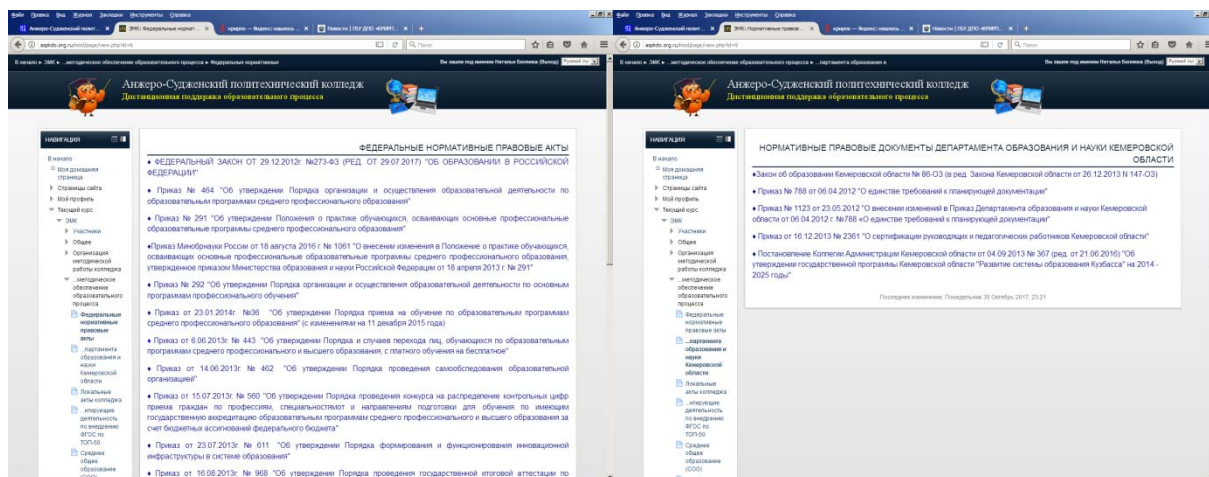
Файл Правка Вид Журнал Закладки Инструменты Справка

Анжеро-Судженский политехнический колледж
Дистанционная поддержка образовательного процесса

НАВИГАЦИЯ
В начало
Моя домашняя страница
Страницы сайта
Мой профиль
Текущий курс
ЭМК
Участники
Общее
Организация методической работы колледжа
...методическое обеспечение образовательного процесса
Федеральные нормативные правовые акты
...партамента образования и науки Кемеровской области
Локальные акты колледжа
...итирующие деятельность по внедрению ФГОС по ТОП-50
Средняя общая образование

ФЕДЕРАЛЬНЫЕ НОРМАТИВНЫЕ ПРАВОВЫЕ АКТЫ

• ФЕДЕРАЛЬНЫЙ ЗАКОН ОТ 29.12.2012г. №273-ФЗ (РЕД. ОТ 29.07.2017) "ОБ ОБРАЗОВАНИИ В РОССИЙСКОЙ ФЕДЕРАЦИИ"

• Приказ № 464 "Об утверждении Порядка организации и осуществления образовательной деятельности по образовательным программам среднего профессионального образования"

• Приказ № 291 "Об утверждении Положения о практике обучающихся, осваивающих основные профессиональные образовательные программы среднего профессионального образования"

•Приказ Минобрнауки России от 18 августа 2016 г. № 1061 "О внесении изменения в Положение о практике обучающихся, осваивающих основные профессиональные образовательные программы среднего профессионального образования, утвержденное приказом Министерства образования и науки Российской Федерации от 18 апреля 2013 г. № 291"

• Приказ № 292 "Об утверждении Порядка организации и осуществления образовательной деятельности по основным программам профессионального обучения"

• Приказ от 23.01.2014г. №36 "Об утверждении Порядка приема на обучение по образовательным программам среднего профессионального образования" (с изменениями на 11 декабря 2015 года)

• Приказ от 6.06.2013г. № 443 "Об утверждении Порядка и случаев перехода лиц, обучающихся по образовательным программам среднего профессионального и высшего образования, с платного обучения на бесплатное"

• Приказ от 14.06.2013г. № 462 "Об утверждении Порядка проведения самообследования образовательной организацией"

• Приказ от 15.07.2013г. № 560 "Об утверждении Порядка проведения конкурса на распределение контрольных цифр приема граждан по профессиям, специальностям и направлениям подготовки для обучения по имеющим государственную аккредитацию образовательным программам среднего профессионального и высшего образования за счет бюджетных ассигнований федерального бюджета"

• Приказ от 23.07.2013г. № 611 "Об утверждении Порядка формирования и функционирования инновационной инфраструктуры в системе образования"

• Приказ от 16.08.2013г. № 968 "Об утверждении Порядка проведения государственной итоговой аттестации по

Анжеро-Судженский политехнический колледж
Дистанционная поддержка образовательного процесса

НОРМАТИВНЫЕ ПРАВОВЫЕ ДОКУМЕНТЫ ДЕПАРТАМЕНТА ОБРАЗОВАНИЯ И НАУКИ КЕМЕРОВСКОЙ ОБЛАСТИ

•Закон об образовании Кемеровской области № 86-ОЗ (в ред. Закона Кемеровской области от 26.12.2013 N 147-ОЗ)

• Приказ № 788 от 06.04.2012 "О единстве требований к планирующей документации"

• Приказ № 1123 от 23.05.2012 "О внесении изменений в Приказ Департамента образования и науки Кемеровской области от 06.04.2012 г. №788 «О единстве требований к планирующей документации"

• Приказ от 16.12.2013 № 2361 "О сертификации руководящих и педагогических работников Кемеровской области"

• Постановление Коллегии Администрации Кемеровской области от 04.09.2013 № 367 (ред. от 21.06.2016) "Об утверждении государственной программы Кемеровской области "Развитие системы образования Кузбасса" на 2014 - 2025 годы"

Последние изменения: Понедельник 30 Октябрь 2017, 23:21